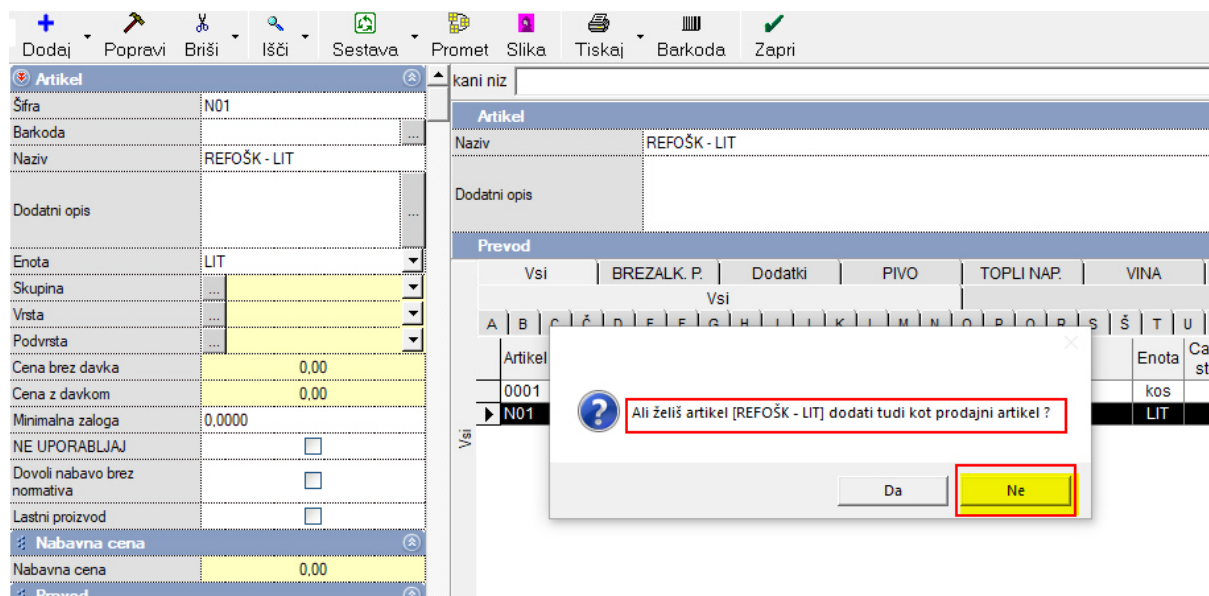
Dodaj Popravi Briši Išči Sestava Promet Slika Tiskaj Barkoda Zapri

Artikel
Šifra N01
Barkoda
Naziv REFOŠK - LIT
Dodatni opis
Enota LIT
Skupina
Vrsta
Podvrsta
Cena brez davka 0,00
Cena z davkom 0,00
Minimalna zaloga 0,0000
NE UPORABLJAJ
Dovoli nabavo brez normativa
Lastni proizvod
Nabavna cena
Nabavna cena 0,00
Prevod

kani niz
Artikel
Naziv REFOŠK - LIT
Dodatni opis
Prevod

| Vsi | BREZALK. P. | Dodatki | PIVO | TOPLI NAP. | VINA |
|---|---|---|---|---|---|

Vsi

A B C Č D E F G H I J K L M N O P Q R S Š T U

Vsi

| Artikel | Enota | Ca st |
|---|---|---|
| 0001 | kos | |
| N01 | LIT | |

Ali želiš artikel [REFOŠK - LIT] dodati tudi kot prodajni artikel ?

Da Ne